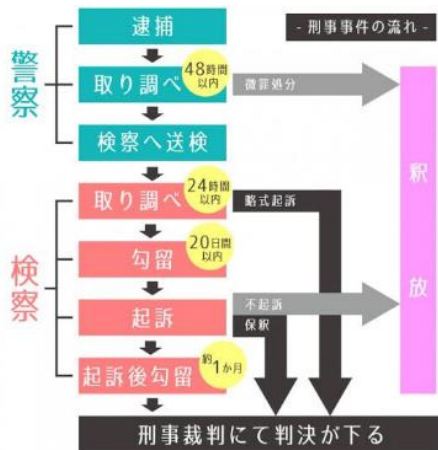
- 刑事事件の流れ -

警察

逮捕

取り調べ

48時間以内

微罪処分

検察へ送検

検察

取り調べ

24時間以内

略式起訴

勾留

20日間以内

起訴

不起訴

保釈

起訴後勾留

約1か月

釈放

刑事裁判にて判決が下る